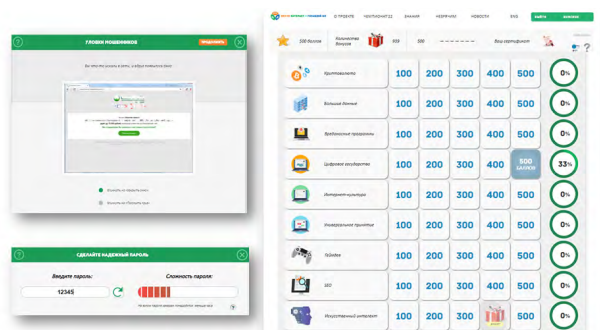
УЛОВКИ МОШЕННИКОВ
ПРОДОЛЖИТЬ

СДЕЛАЙТЕ НАДЕЖНЫЙ ПАРОЛЬ
Введите пароль:
12345
Сложность пароля:

О ПРОЕКТЕ
КОНТАКТЫ
НОВОСТИ
ВОЙТИ

500 баллов
Количество бонусов
999
500
Ваш сертификат

| | 100 | 200 | 300 | 400 | 500 | 0% |
|---|---|---|---|---|---|---|
| Криптовалюта | 100 | 200 | 300 | 400 | 500 | 0% |
| Большие данные | 100 | 200 | 300 | 400 | 500 | 0% |
| Вредоносные программы | 100 | 200 | 300 | 400 | 500 | 0% |
| Цифровое государство | 100 | 200 | 300 | 400 | 500 БАЛЛОВ | 33% |
| Интернет-культура | 100 | 200 | 300 | 400 | 500 | 0% |
| Интернет-приватие | 100 | 200 | 300 | 400 | 500 | 0% |
| Гаджеты | 100 | 200 | 300 | 400 | 500 | 0% |
| SEO | 100 | 200 | 300 | 400 | 500 | 0% |
| Искусственный интеллект | 100 | 200 | 300 | | 500 | 0% |